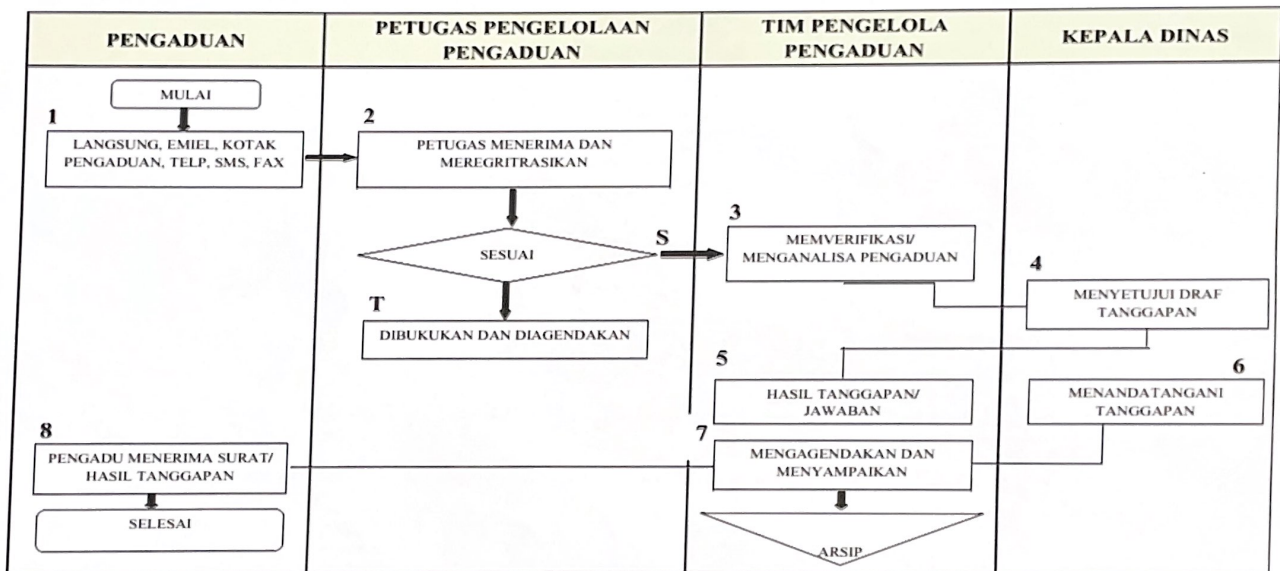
| PENGADUAN | PETUGAS PENGELOLAAN PENGADUAN | TIM PENGELOLA PENGADUAN | KEPALA DINAS |
|---|---|---|---|

MULAI

1
LANGSUNG, EMIEL, KOTAK PENGADUAN, TELP, SMS, FAX

2
PETUGAS MENERIMA DAN MEREGRITRASIKAN

SESUAI

S

T

DIBUKUKAN DAN DIAGENDAKAN

3
MEMVERIFIKASI/ MENGANALISA PENGADUAN

4
MENYETUJUI DRAF TANGGAPAN

5
HASIL TANGGAPAN/ JAWABAN

6
MENANDATANGANI TANGGAPAN

7
MENGAGENDAKAN DAN MENYAMPAIKAN

ARSIP

8
PENGADU MENERIMA SURAT/ HASIL TANGGAPAN

SELESAI